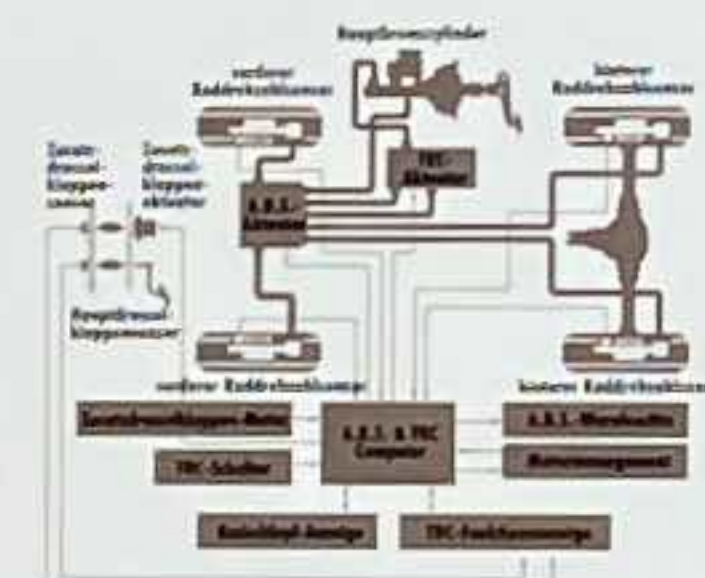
Hauptbremszylinder

vorderer Raddrehzahlsensor

hinterer Raddrehzahlsensor

Zusatz-drossel-klappen-sensor

Zusatz-drossel-klappen-aktuator

TRC Aktuator

A.B.S. Aktuator

Hauptdrossel-klappensensor

vorderer Raddrehzahlsensor

hinterer Raddrehzahlsensor

Zusatzdrosselklappen-Motor

A.B.S. & TRC Computer

A.B.S.-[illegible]

TRC-Schalter

Motormanagement

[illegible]

TRC-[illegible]